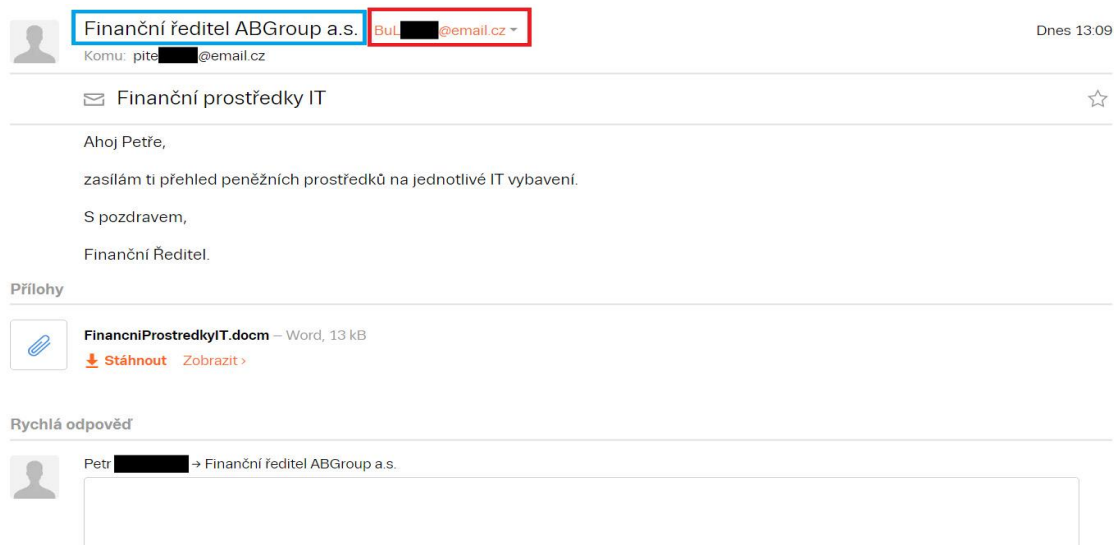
Finanční ředitel ABGroup a.s. BuL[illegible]@email.cz

Dnes 13:09

Komu: pite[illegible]@email.cz

Finanční prostředky IT

Ahoj Petře,

zasílám ti přehled peněžních prostředků na jednotlivé IT vybavení.

S pozdravem,

Finanční Ředitel.

Přílohy

FinancniProstredkyIT.docm – Word, 13 kB

Stáhnout Zobrazit ›

Rychlá odpověď

Petr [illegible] → Finanční ředitel ABGroup a.s.